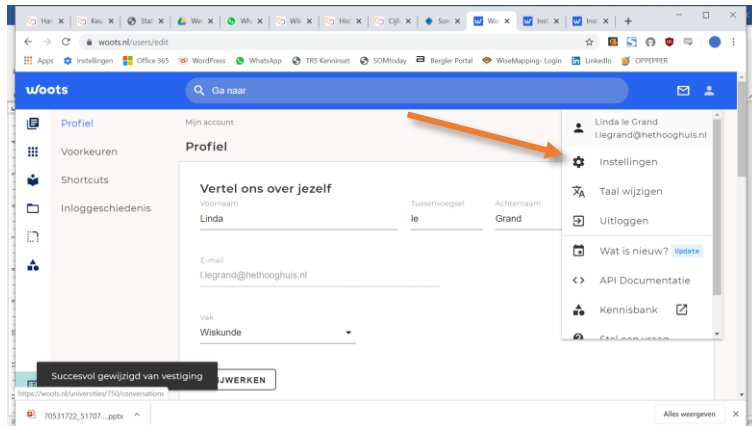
Har × Keu × Sta × We × Wh × Wi × His × Cijf × Soc × Wo × Inst × Inst × +

woots.nl/users/edit

Apps Instellingen Office 365 WordPress WhatsApp TRS Kennisnet SOMtoday Bergler Portal WiseMapping - Login LinkedIn OPPEPPER

woots

Ga naar

Profiel
Voorkeuren
Shortcuts
Inloggeschiedenis

Mijn account

Profiel

Vertel ons over jezelf

Voornaam
Linda

Tussenvoegsel
le

Achternaam
Grand

E-mail
l.legrand@hethooghuis.nl

Vak
Wiskunde

Succesvol gewijzigd van vestiging

https://woots.nl/universities/750/conversations

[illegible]IJWERKEN

Linda le Grand
l.legrand@hethooghuis.nl

Instellingen
Taal wijzigen
Uitloggen
Wat is nieuw? Update
API Documentatie
Kennisbank
Stel een vraag

70531722_51707....pptx

Alles weergeven